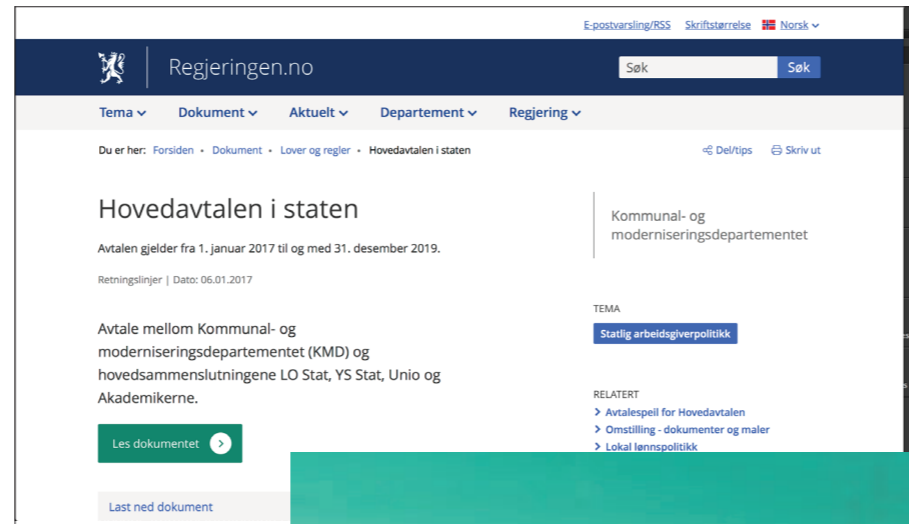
E-postvarsling/RSS Skriftstørrelse Norsk

Regjeringen.no

Søk Søk

Tema Dokument Aktuelt Departement Regjering

Du er her: Forsiden • Dokument • Lover og regler • Hovedavtalen i staten

Del/tips Skriv ut

Hovedavtalen i staten

Avtalen gjelder fra 1. januar 2017 til og med 31. desember 2019.

Retningslinjer | Dato: 06.01.2017

Kommunal- og moderniseringsdepartementet

TEMA

Statlig arbeidsgiverpolitikk

Avtale mellom Kommunal- og moderniseringsdepartementet (KMD) og hovedsammenslutningene LO Stat, YS Stat, Unio og Akademikerne.

RELATERT

Avtalespeil for Hovedavtalen

Omstilling - dokumenter og maler

Lokal lønnspolitikk

Les dokumentet

Last ned dokument